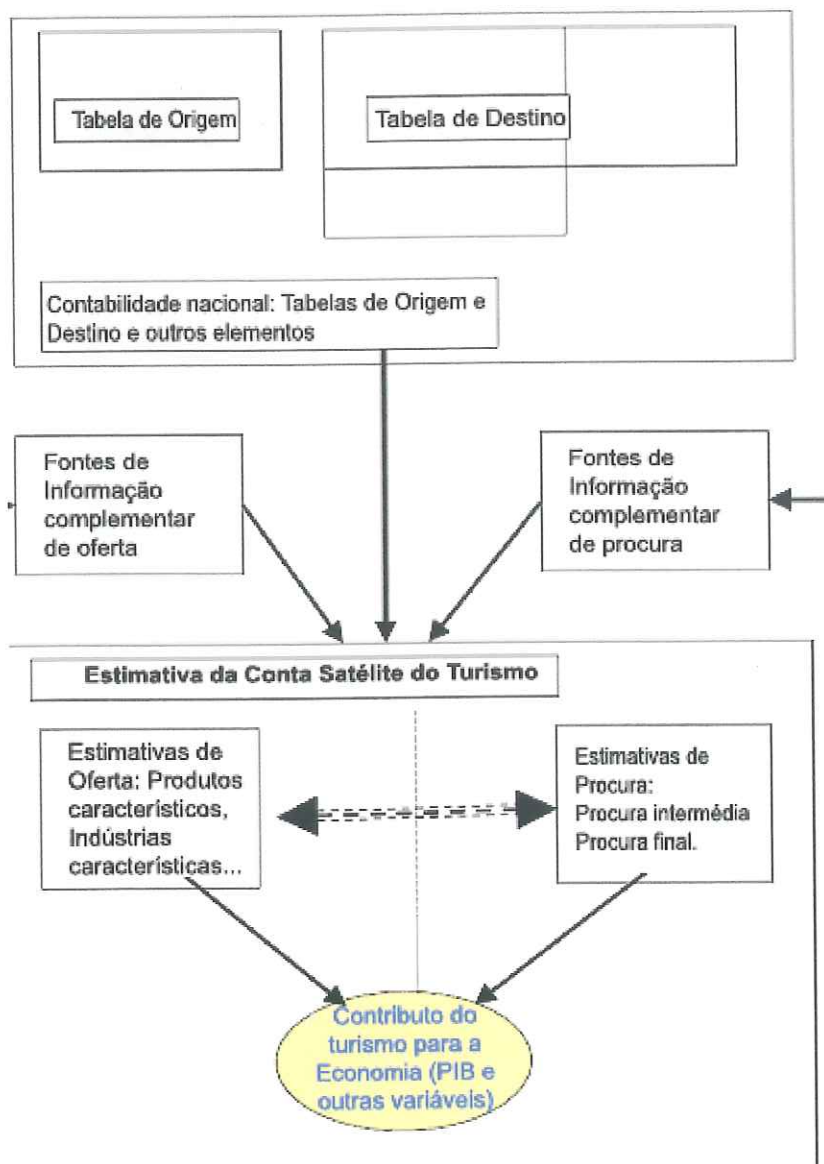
Tabela de Origem

Tabela de Destino

Contabilidade nacional: Tabelas de Origem e Destino e outros elementos

Fontes de Informação complementar de oferta

Fontes de Informação complementar de procura

Estimativa da Conta Satélite do Turismo

Estimativas de Oferta: Produtos característicos, Indústrias características...

Estimativas de Procura: Procura intermédia Procura final.

Contributo do turismo para a Economia (PIB e outras variáveis)